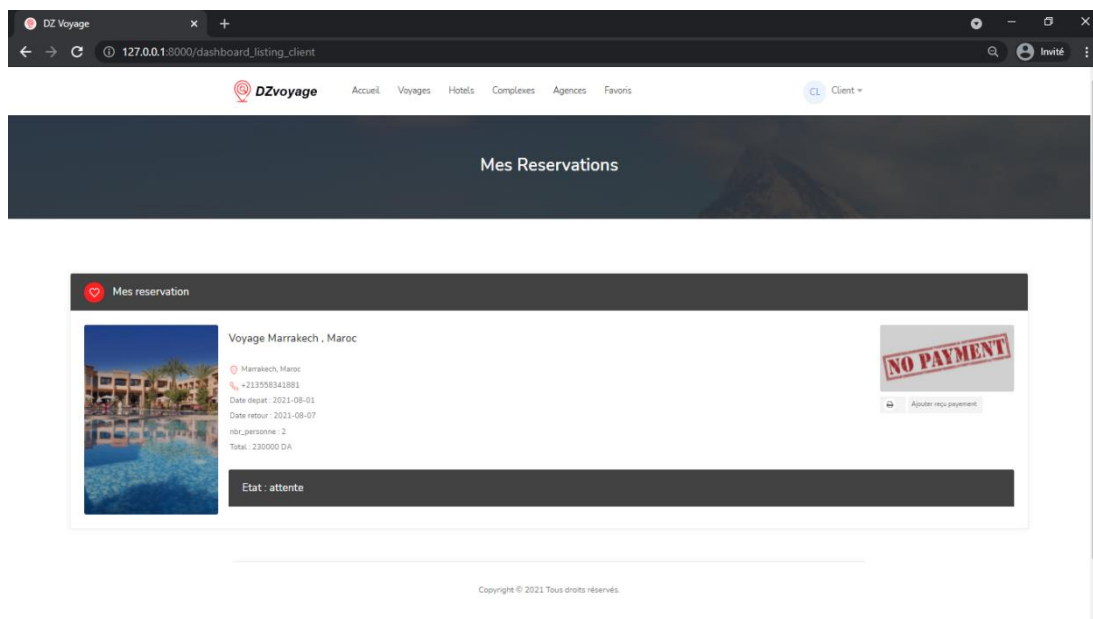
DZ Voyage
127.0.0.1:8000/dashboard_listing_client
Invité

DZvoyage
Accueil Voyages Hotels Complexes Agences Favoris
CL Client

Mes Reservations

Mes reservation

Voyage Marrakech , Maroc
Marrakech, Maroc
+213558341881
Date depat : 2021-08-01
Date retour : 2021-08-07
nbr_personne : 2
Total : 230000 DA

Etat : attente

NO PAYMENT
Ajouter reçu payement

Copyright © 2021 Tous droits réservés.